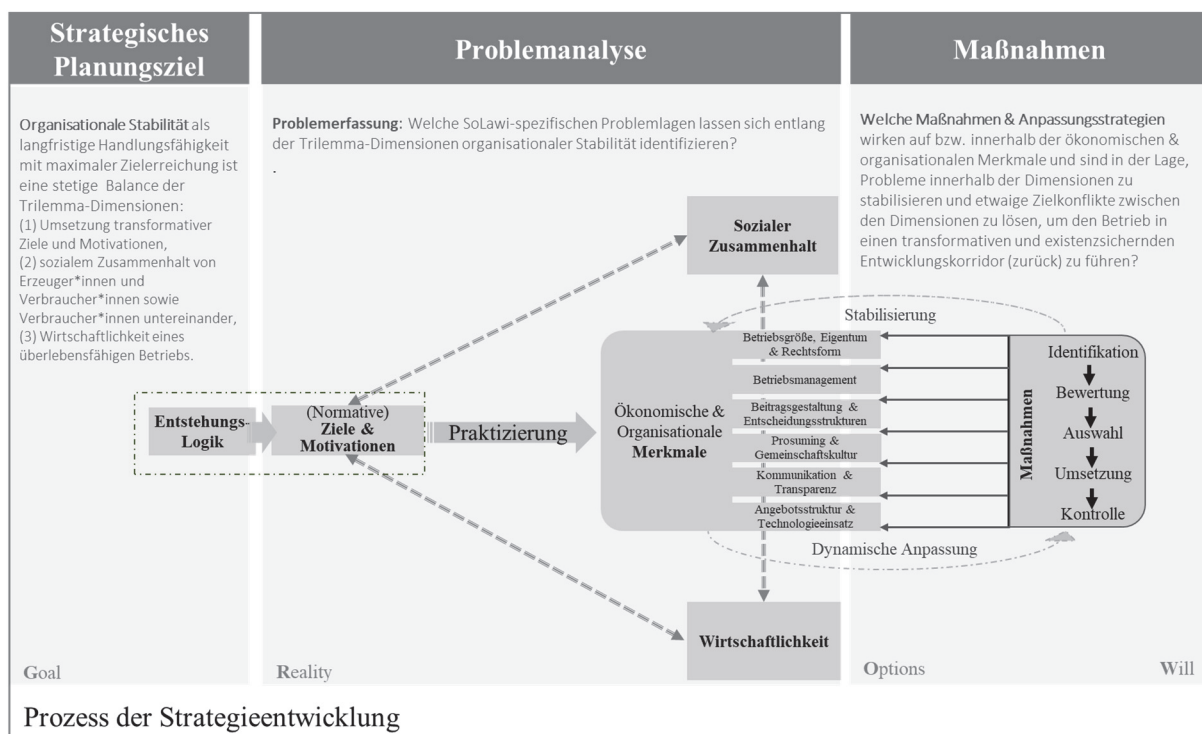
Strategisches Planungsziel

Problemanalyse

Maßnahmen

Organisationale Stabilität als langfristige Handlungsfähigkeit mit maximaler Zielerreichung ist eine stetige Balance der Trilemma-Dimensionen:
(1) Umsetzung transformativer Ziele und Motivationen,
(2) sozialem Zusammenhalt von Erzeuger*innen und Verbraucher*innen sowie Verbraucher*innen untereinander,
(3) Wirtschaftlichkeit eines überlebensfähigen Betriebs.

Problemerfassung: Welche SoLawi-spezifischen Problemlagen lassen sich entlang der Trilemma-Dimensionen organisationaler Stabilität identifizieren?
.

Welche Maßnahmen & Anpassungsstrategien wirken auf bzw. innerhalb der ökonomischen & organisationalen Merkmale und sind in der Lage, Probleme innerhalb der Dimensionen zu stabilisieren und etwaige Zielkonflikte zwischen den Dimensionen zu lösen, um den Betrieb in einen transformativen und existenzsichernden Entwicklungskorridor (zurück) zu führen?

Sozialer Zusammenhalt

Stabilisierung

Entstehungs-Logik

(Normative) Ziele & Motivationen

Praktizierung

Ökonomische & Organisationale Merkmale

Betriebsgröße, Eigentum & Rechtsform
Betriebsmanagement
Beitragsgestaltung & Entscheidungsstrukturen
Prosuming & Gemeinschaftskultur
Kommunikation & Transparenz
Angebotsstruktur & Technologieeinsatz

Maßnahmen

Identifikation
Bewertung
Auswahl
Umsetzung
Kontrolle

Dynamische Anpassung

Wirtschaftlichkeit

Goal

Reality

Options

Will

Prozess der Strategieentwicklung